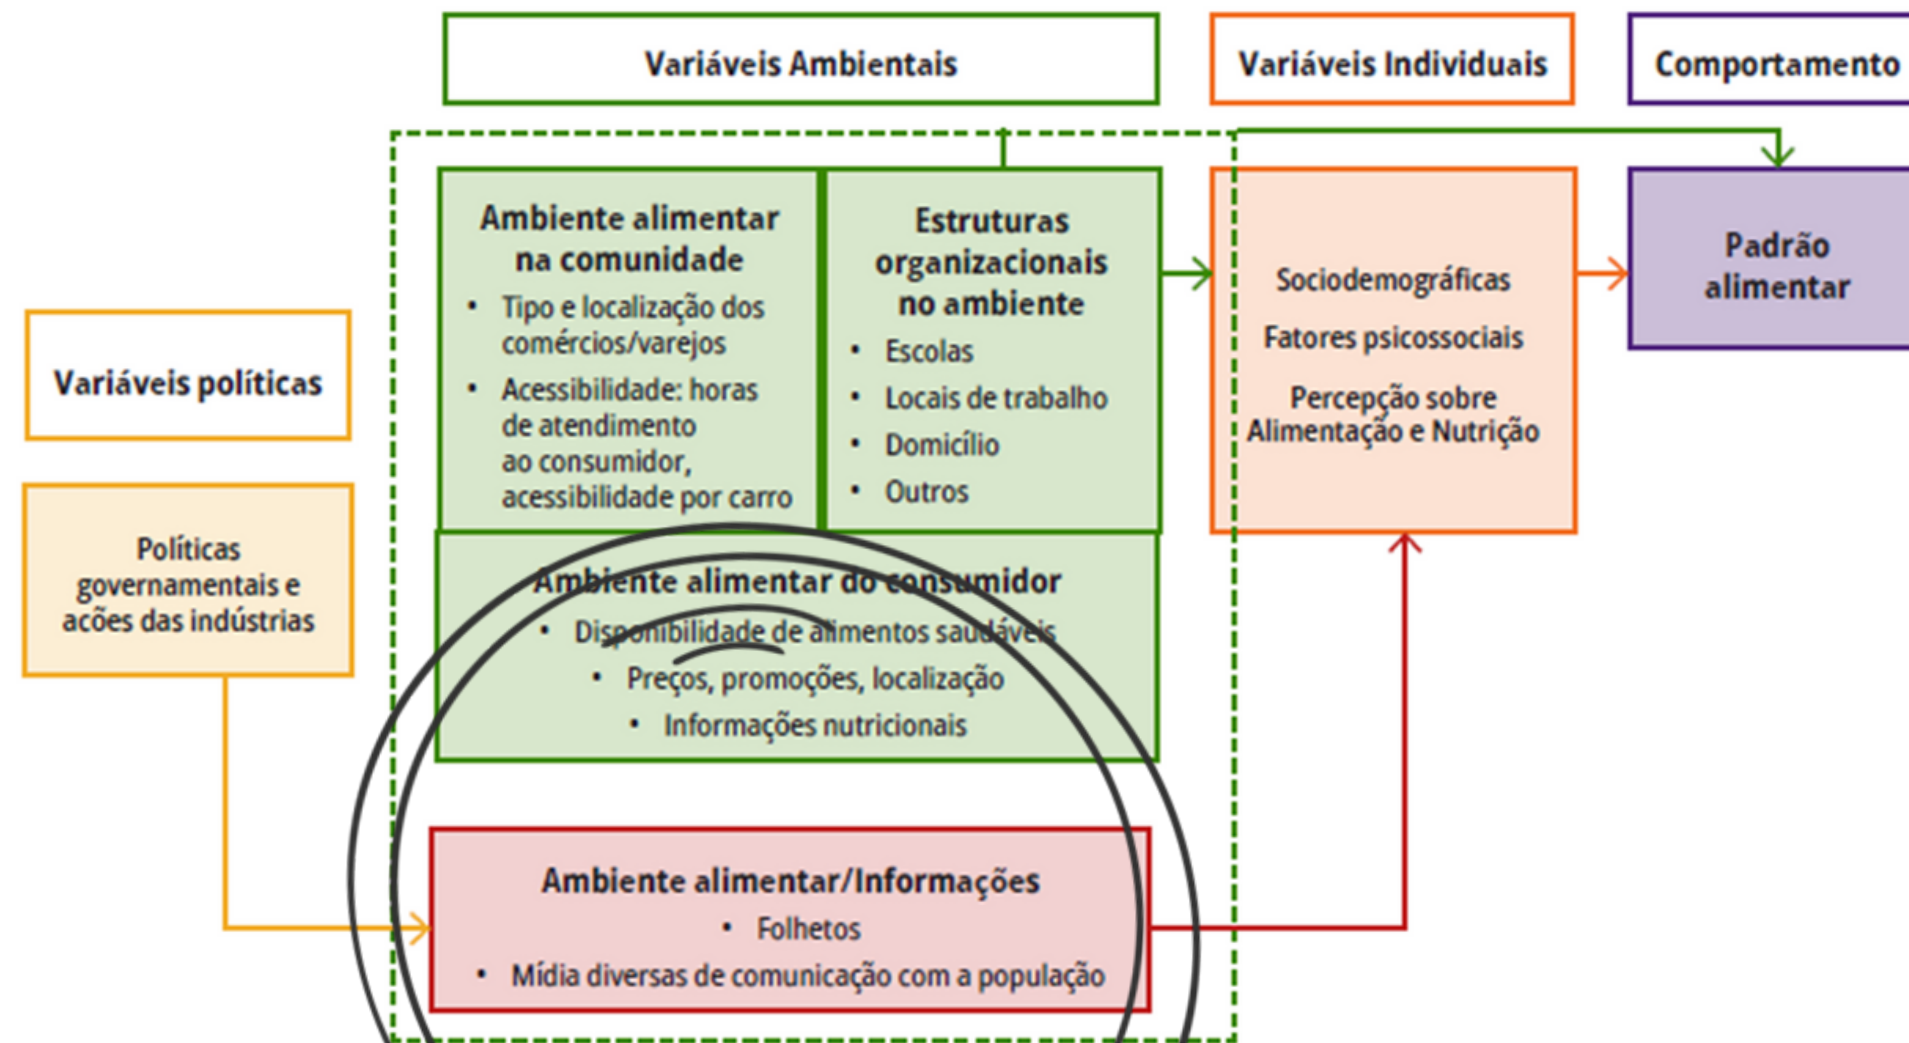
Variáveis Ambientais

Variáveis Individuais

Comportamento

Variáveis políticas

Políticas governamentais e acões das indústrias

Ambiente alimentar na comunidade
• Tipo e localização dos comércios/varejos
• Acessibilidade: horas de atendimento ao consumidor, acessibilidade por carro

Estruturas organizacionais no ambiente
• Escolas
• Locais de trabalho
• Domicílio
• Outros

Sociodemográficas

Fatores psicossociais

Percepção sobre Alimentação e Nutrição

Padrão alimentar

Ambiente alimentar do consumidor
• Disponibilidade de alimentos saudáveis
• Preços, promoções, localização
• Informações nutricionais

Ambiente alimentar/Informações
• Folhetos
• Mídia diversas de comunicação com a população